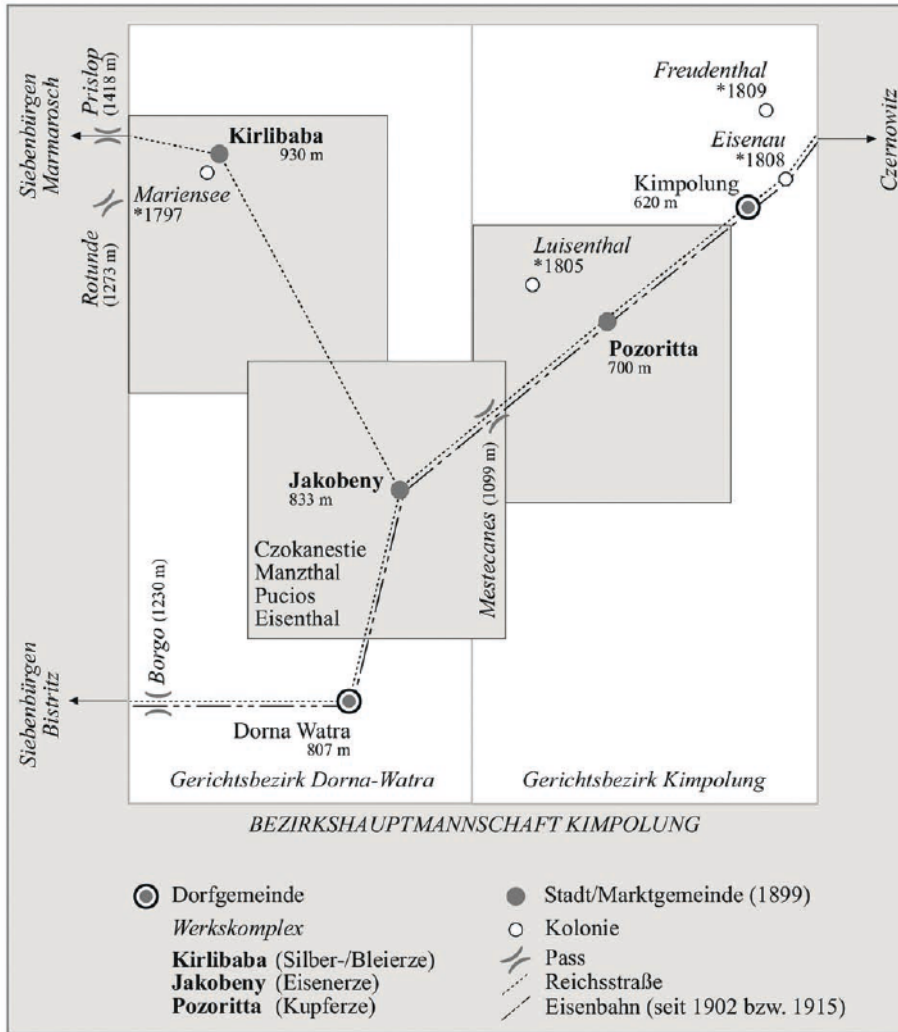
Siebenbürgen Marmarosch

Prislop (1418 m)

Kirlibaba 930 m

Mariensee *1797

Rotunde (1273 m)

Freudenthal *1809

Eisenau *1808

Czernowitz

Kimpolung 620 m

Luisenthal *1805

Pozoritta 700 m

Jakobeny 833 m

Mestecanes (1099 m)

Czokanestie
Manzthal
Pucios
Eisenthal

Siebenbürgen Bistritz

Borgo (1230 m)

Dorna Watra 807 m

Gerichtsbezirk Dorna-Watra

Gerichtsbezirk Kimpolung

BEZIRKSHAUPTMANNSCHAFT KIMPOLUNG

Dorfgemeinde
Werkskomplex
Kirlibaba (Silber-/Bleierze)
Jakobeny (Eisenerze)
Pozoritta (Kupferze)

Stadt/Marktgemeinde (1899)
Kolonie
Pass
Reichsstraße
Eisenbahn (seit 1902 bzw. 1915)